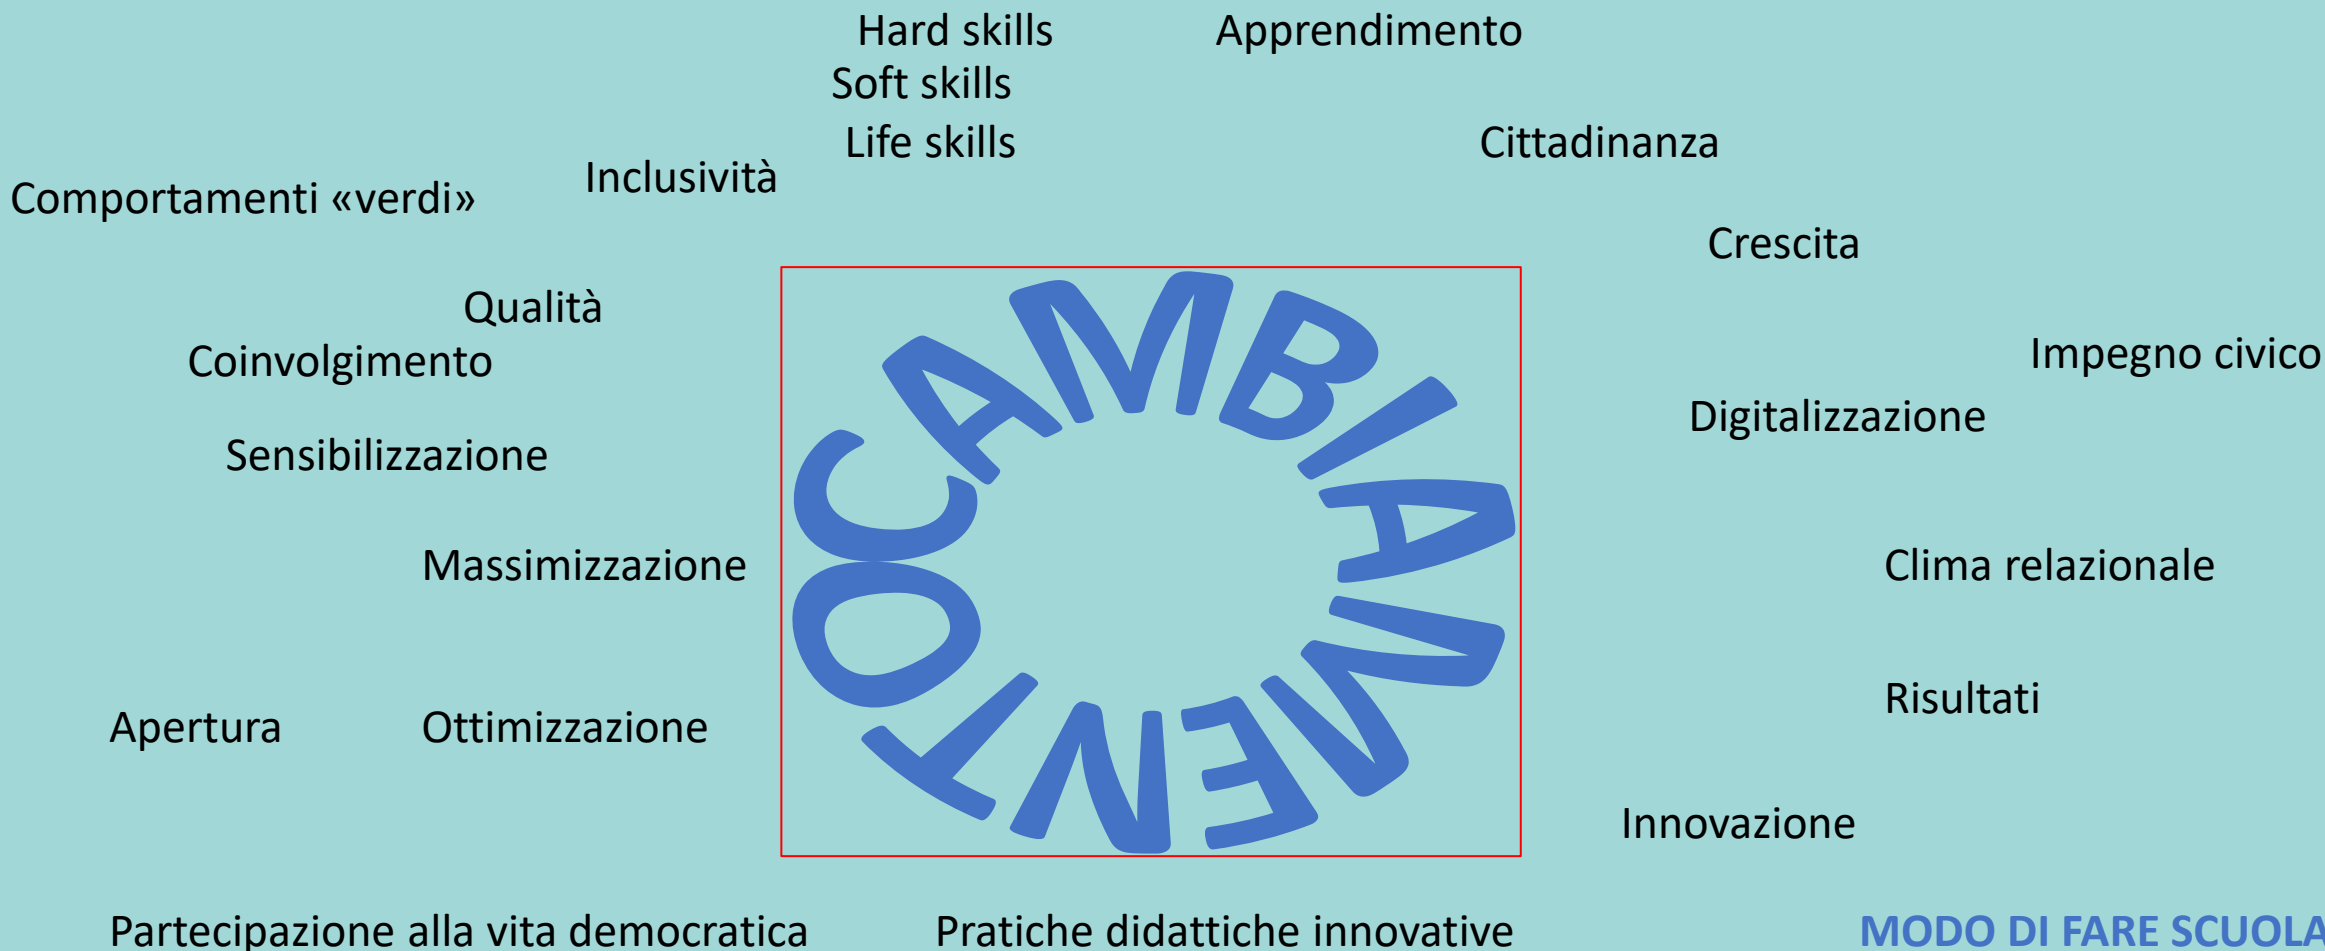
Hard skills
Soft skills
Life skills

Apprendimento

Cittadinanza

Inclusività

Comportamenti «verdi»

Crescita

Qualità

Coinvolgimento

Impegno civico

Digitalizzazione

Sensibilizzazione

CAMBIAMENTO

Massimizzazione

Clima relazionale

Risultati

Apertura

Ottimizzazione

Innovazione

Partecipazione alla vita democratica

Pratiche didattiche innovative

MODO DI FARE SCUOLA